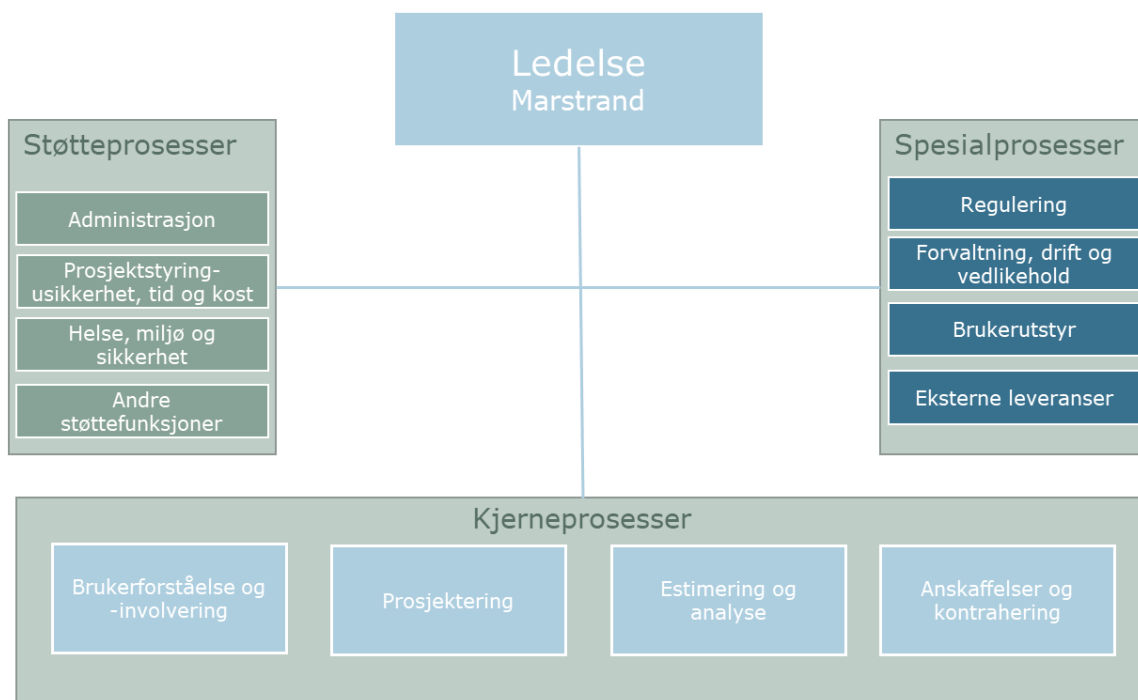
Ledelse
Marstrand

Støtteprosesser

Administrasjon

Prosjektstyring-usikkerhet, tid og kost

Helse, miljø og sikkerhet

Andre støttefunksjoner

Spesialprosesser

Regulering

Forvaltning, drift og vedlikehold

Brukerutstyr

Eksterne leveranser

Kjerneprosesser

Brukerforståelse og -involvering

Prosjektering

Estimering og analyse

Anskaffelser og kontrahering